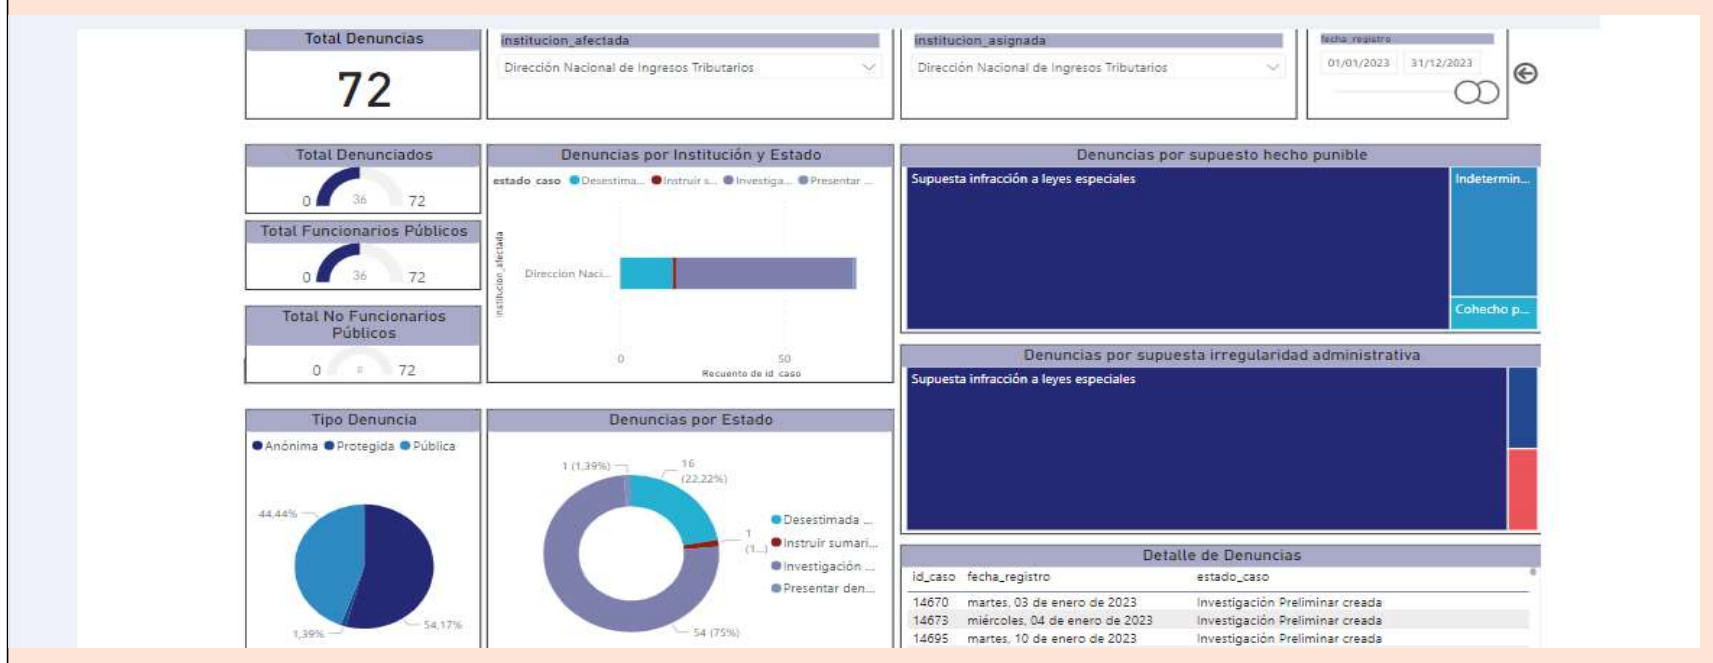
Total Denuncias

72

institucion_afectada

Dirección Nacional de Ingresos Tributarios

institucion_asignada

Dirección Nacional de Ingresos Tributarios

fecha_registro

01/01/2023 31/12/2023

Total Denunciados

0 36 72

Total Funcionarios Públicos

0 36 72

Total No Funcionarios Públicos

0 0 72

Denuncias por Institución y Estado

estado_caso ● Desestima... ● Instruir s... ● Investiga... ● Presentar ...

institucion_afectada

Dirección Naci...

0 50

Recuento de id_caso

Denuncias por supuesto hecho punible

Supuesta infracción a leyes especiales

Indetermin...

Cohecho p...

Denuncias por supuesta irregularidad administrativa

Supuesta infracción a leyes especiales

Tipo Denuncia

● Anónima ● Protegida ● Pública

44,44%

1,39%

54,17%

Denuncias por Estado

1 (1,39%)

16 (22,22%)

1 (1...)

54 (75%)

● Desestimada ...
● Instruir sumari...
● Investigación ...
● Presentar den...

Detalle de Denuncias

| id_caso | fecha_registro | estado_caso |
|---|---|---|
| 14670 | martes, 03 de enero de 2023 | Investigación Preliminar creada |
| 14673 | miércoles, 04 de enero de 2023 | Investigación Preliminar creada |
| 14695 | martes, 10 de enero de 2023 | Investigación Preliminar creada |